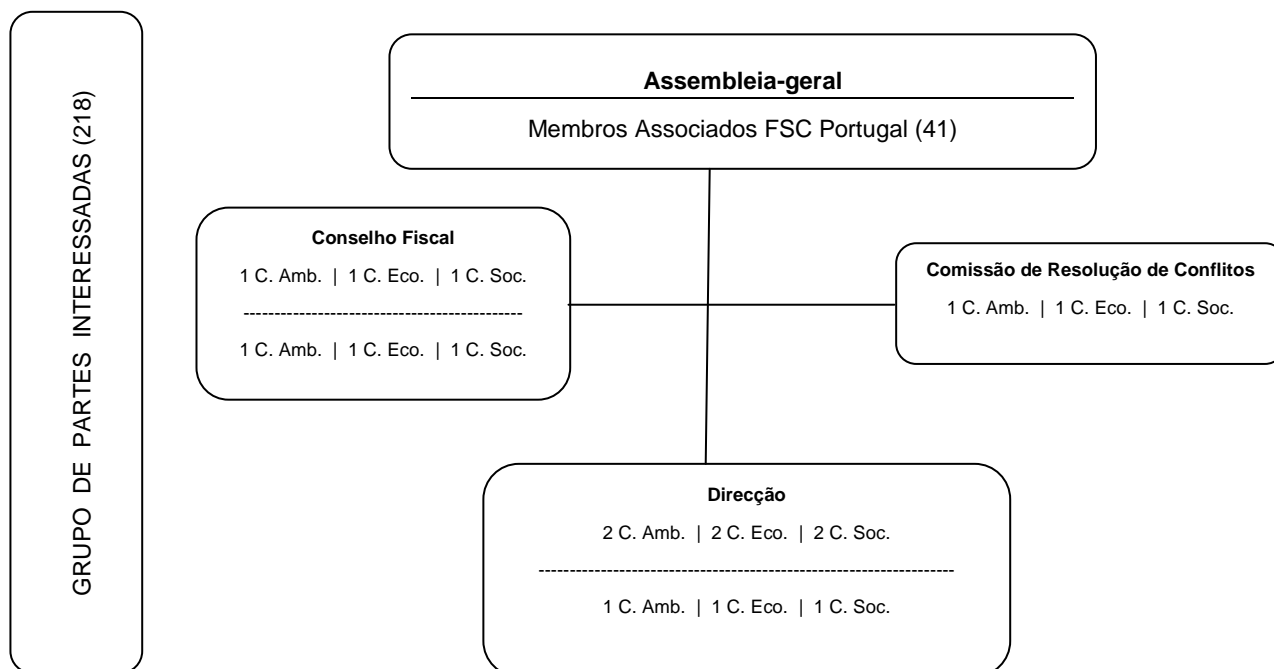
GRUPO DE PARTES INTERESSADAS (218)

Assembleia-geral

Membros Associados FSC Portugal (41)

Conselho Fiscal

1 C. Amb. | 1 C. Eco. | 1 C. Soc.

1 C. Amb. | 1 C. Eco. | 1 C. Soc.

Comissão de Resolução de Conflitos

1 C. Amb. | 1 C. Eco. | 1 C. Soc.

Direcção

2 C. Amb. | 2 C. Eco. | 2 C. Soc.

1 C. Amb. | 1 C. Eco. | 1 C. Soc.